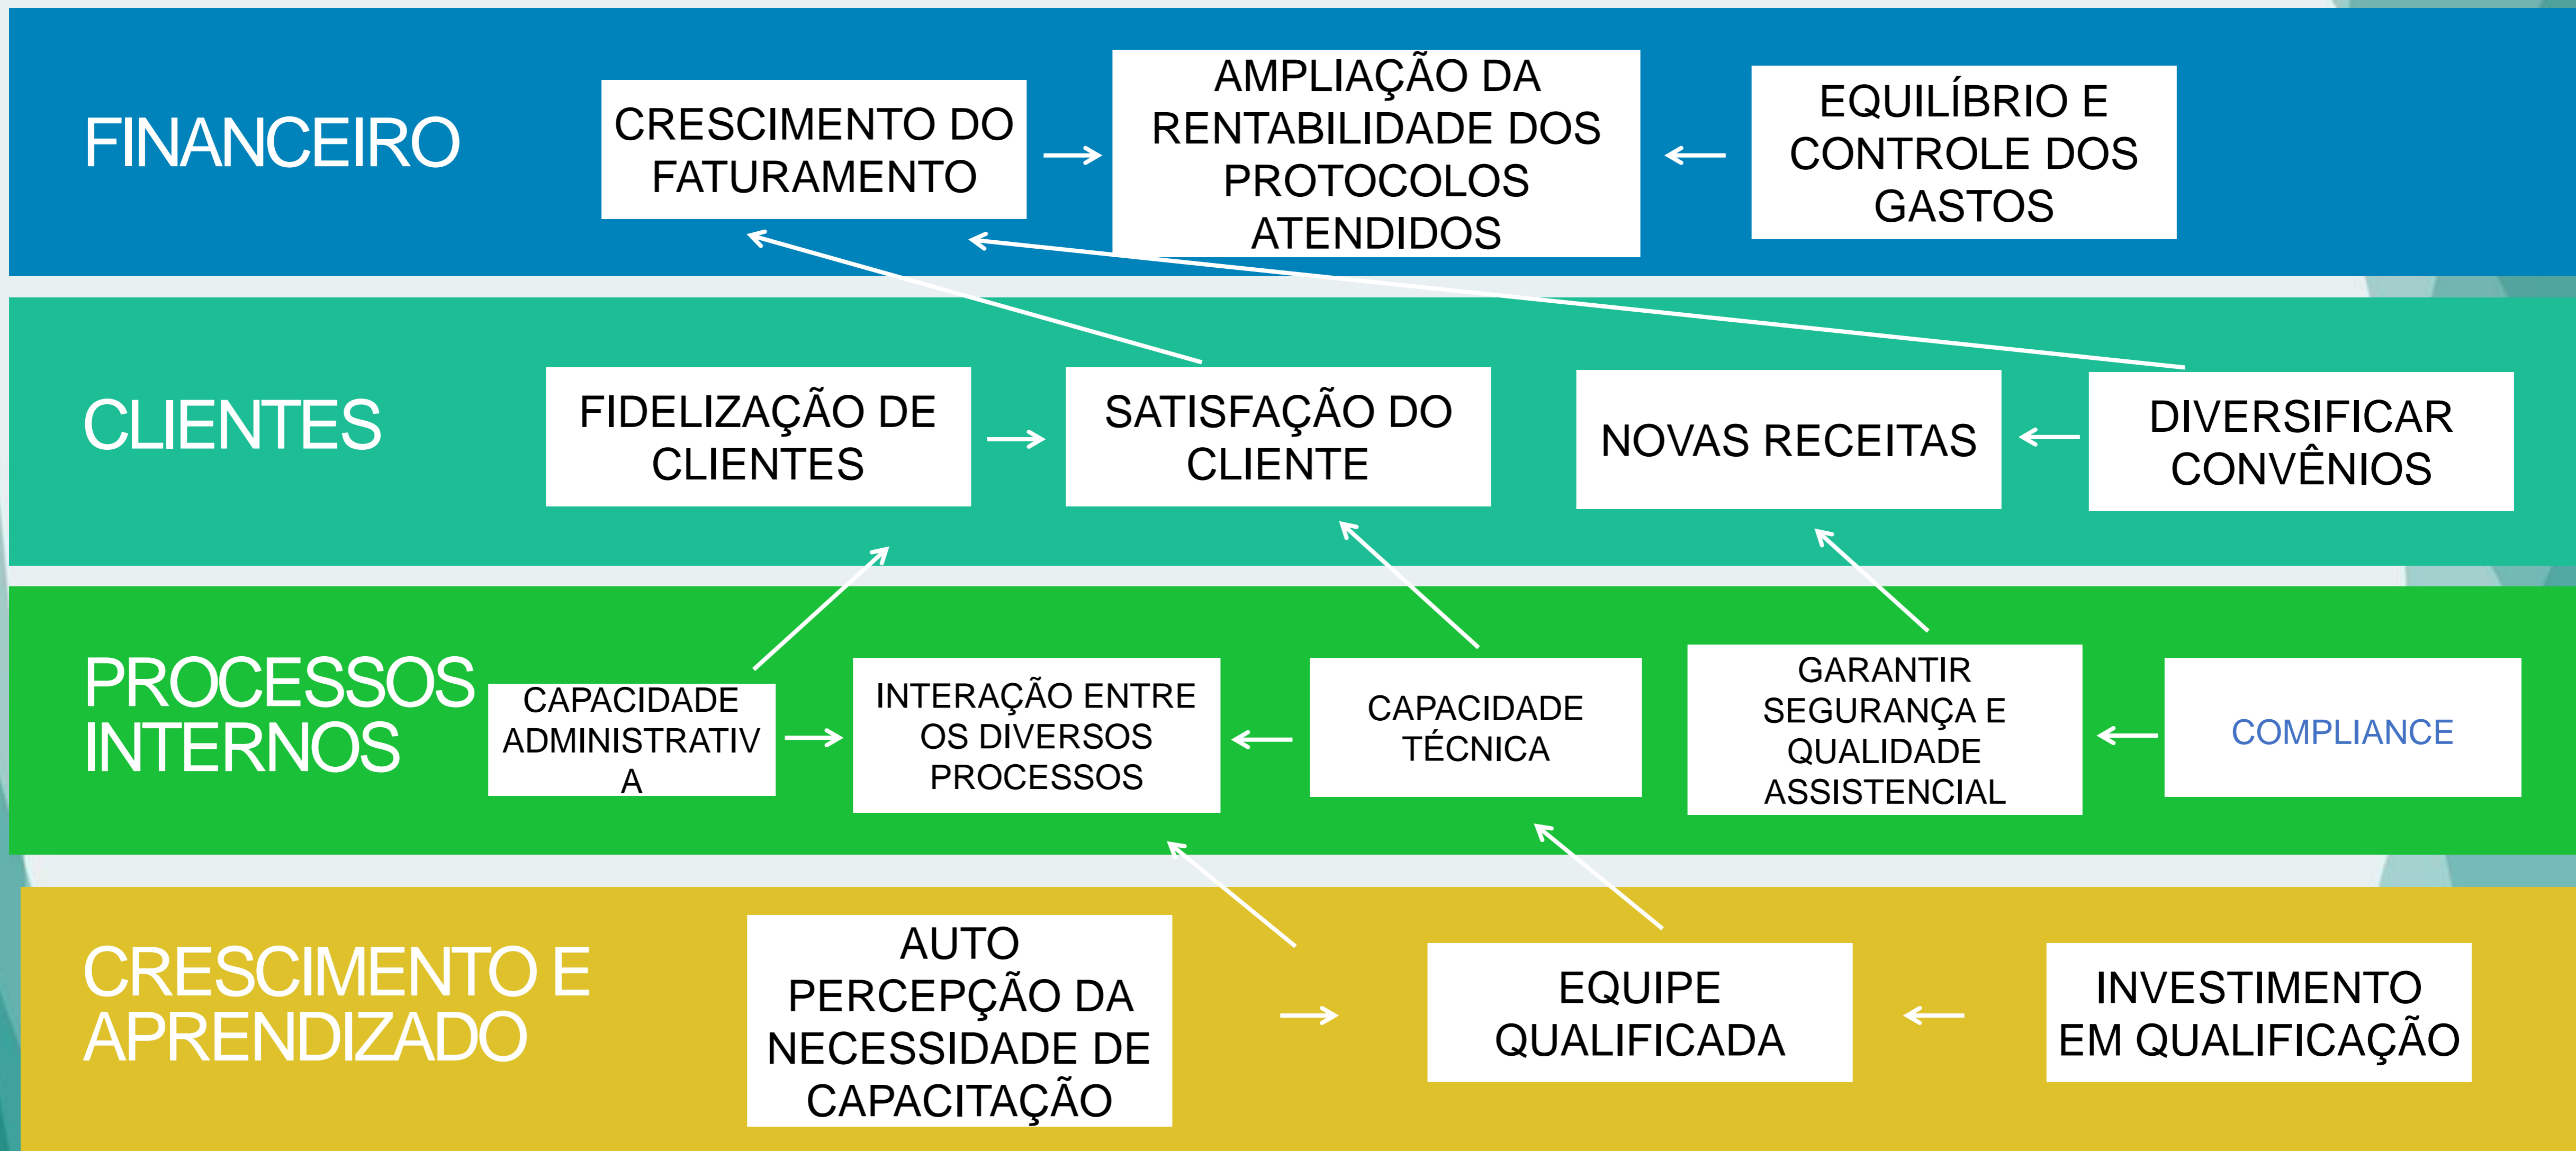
FINANCEIRO

CRESCIMENTO DO FATURAMENTO

AMPLIAÇÃO DA RENTABILIDADE DOS PROTOCOLOS ATENDIDOS

EQUILÍBRIO E CONTROLE DOS GASTOS

CLIENTES

FIDELIZAÇÃO DE CLIENTES

SATISFAÇÃO DO CLIENTE

NOVAS RECEITAS

DIVERSIFICAR CONVÊNIOS

PROCESSOS INTERNOS

CAPACIDADE ADMINISTRATIV A

INTERAÇÃO ENTRE OS DIVERSOS PROCESSOS

CAPACIDADE TÉCNICA

GARANTIR SEGURANÇA E QUALIDADE ASSISTENCIAL

COMPLIANCE

CRESCIMENTO E APRENDIZADO

AUTO PERCEPÇÃO DA NECESSIDADE DE CAPACITAÇÃO

EQUIPE QUALIFICADA

INVESTIMENTO EM QUALIFICAÇÃO